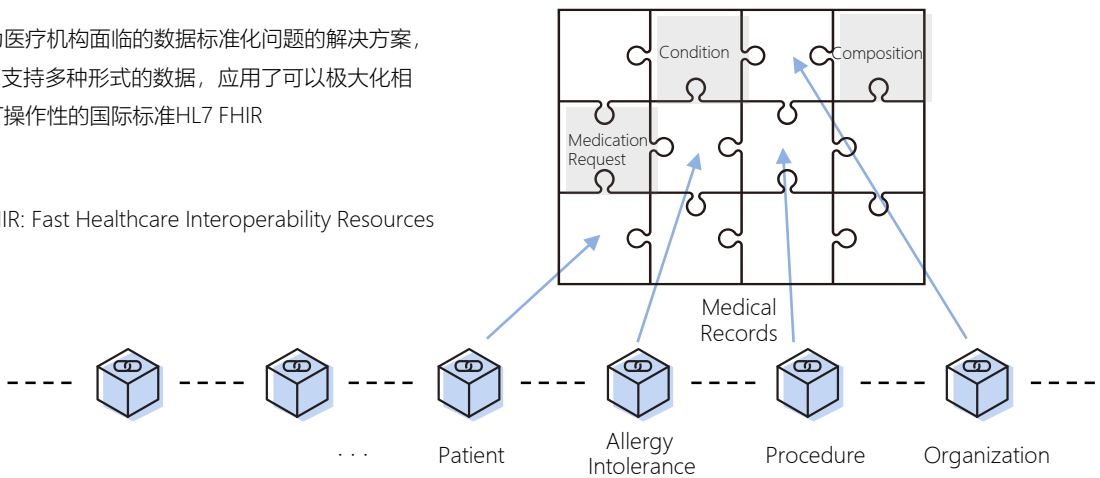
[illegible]医疗机构面临的数据标准化问题的解决方案，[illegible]支持多种形式的数据，应用了可以极大化相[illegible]操作性的国际标准HL7 FHIR

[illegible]IR: Fast Healthcare Interoperability Resources

Condition

Composition

Medication Request

Medical Records

. . .

Patient

Allergy Intolerance

Procedure

Organization